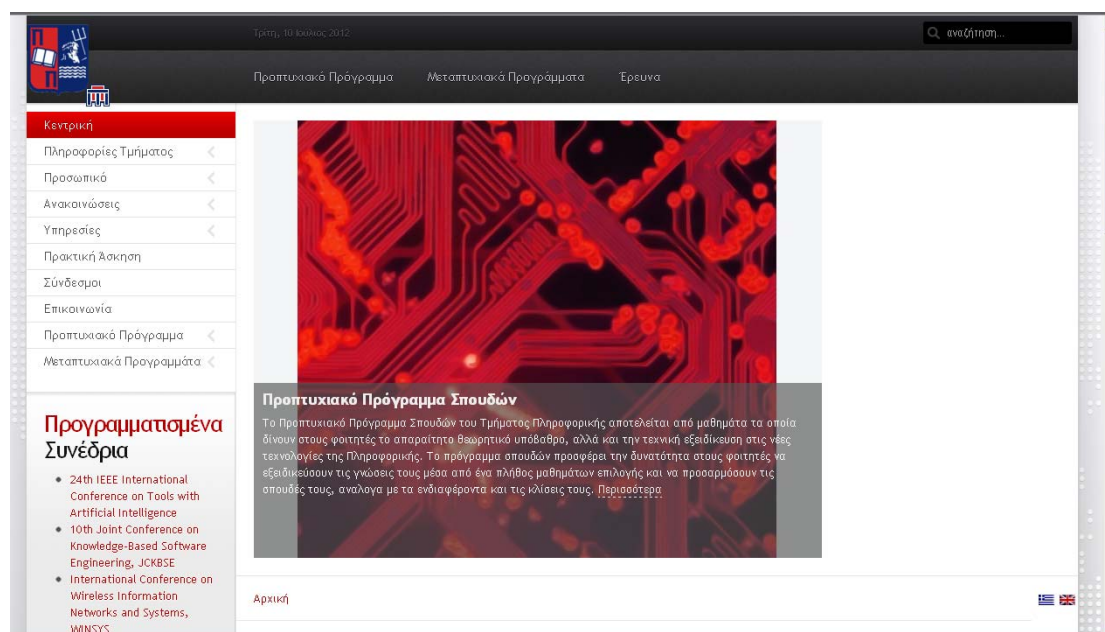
Τρίτη, 10 Ιουλίου 2012

αναζήτηση...

Προπτυχιακό Πρόγραμμα Μεταπτυχιακά Προγράμματα Έρευνα

Κεντρική
Πληροφορίες Τμήματος
Προσωπικό
Ανακοινώσεις
Υπηρεσίες
Πρακτική Άσκηση
Σύνδεσμοι
Επικοινωνία
Προπτυχιακό Πρόγραμμα
Μεταπτυχιακά Προγράμματα

Προγραμματισμένα Συνέδρια

- 24th IEEE International Conference on Tools with Artificial Intelligence
- 10th Joint Conference on Knowledge-Based Software Engineering, JCKBSE
- International Conference on Wireless Information Networks and Systems, WINSYS

Προπτυχιακό Πρόγραμμα Σπουδών

Το Προπτυχιακό Πρόγραμμα Σπουδών του Τμήματος Πληροφορικής αποτελείται από μαθήματα τα οποία δίνουν στους φοιτητές το απαραίτητο θεωρητικό υπόβαθρο, αλλά και την τεχνική εξειδίκευση στις νέες τεχνολογίες της Πληροφορικής. Το πρόγραμμα σπουδών προσφέρει τη δυνατότητα στους φοιτητές να εξειδικεύσουν τις γνώσεις τους μέσα από ένα πλήθος μαθημάτων επιλογής και να προσαρμόσουν τις σπουδές τους, αναλογα με τα ενδιαφέροντα και τις κλίσεις τους. Περισσότερα

Αρχική